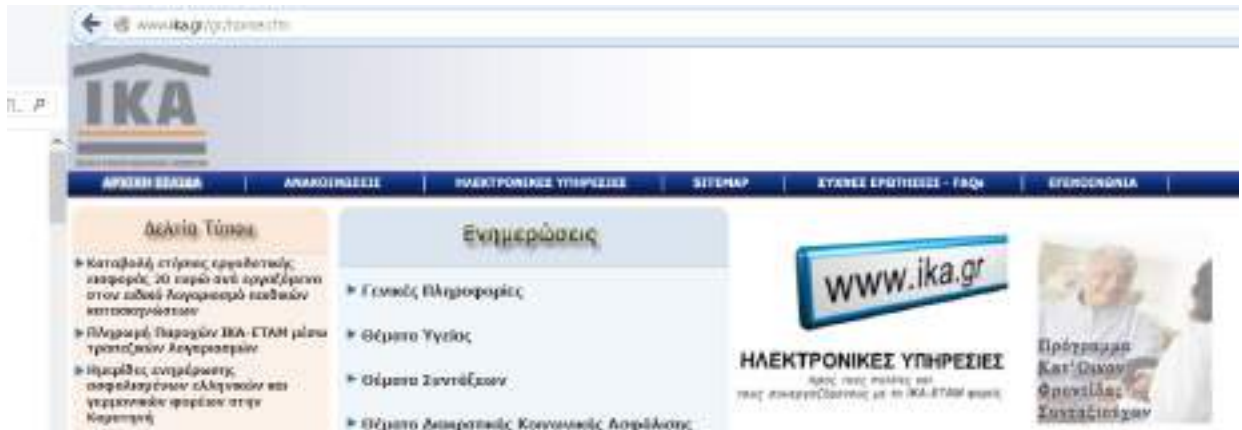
www.ika.gr/gr/home.cfm

IKA

ΑΡΧΙΚΗ ΣΕΛΙΔΑ | ΑΝΑΚΟΙΝΩΣΕΙΣ | ΗΛΕΚΤΡΟΝΙΚΕΣ ΥΠΗΡΕΣΙΕΣ | SITEMAP | ΣΥΧΝΕΣ ΕΡΩΤΗΣΕΙΣ - FAQs | ΕΠΙΚΟΙΝΩΝΙΑ

Δελτία Τύπου

Καταβολή ετήσιας εργοδοτικής εισφοράς 20 ευρώ ανά εργαζόμενο στον ειδικό λογαριασμό ενδεών κατασκευάστων

Πληρωμή Παροχών ΙΚΑ-ΕΤΑΜ μέσω τραπεζικών λογαριασμών

Ημερίδες ενημέρωσης ασφαλισμένων ελληνικών και γερμανικών φορέων στην Κατερινή

Ενημερώσεις

Γενικές Πληροφορίες

Θέματα Υγείας

Θέματα Συντάξεων

Θέματα Διακρατικής Κοινωνικής Ασφάλισης

www.ika.gr

ΗΛΕΚΤΡΟΝΙΚΕΣ ΥΠΗΡΕΣΙΕΣ
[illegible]

Πρόγραμμα Κατ'Οίκον Φροντίδας Συνταξιούχων